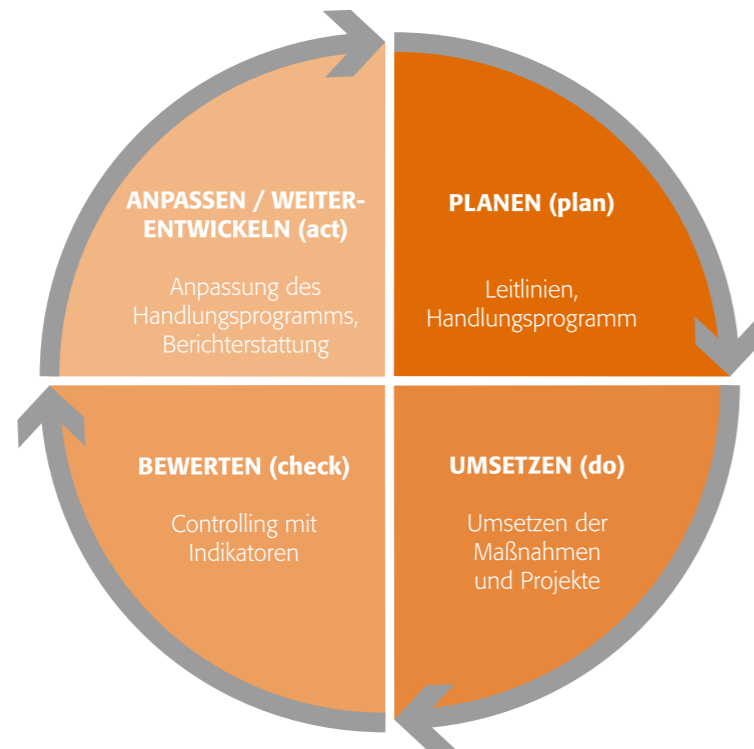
PLANEN (plan)

Leitlinien, Handlungsprogramm

UMSETZEN (do)

Umsetzen der Maßnahmen und Projekte

BEWERTEN (check)

Controlling mit Indikatoren

ANPASSEN / WEITERENTWICKELN (act)

Anpassung des Handlungsprogramms, Berichterstattung